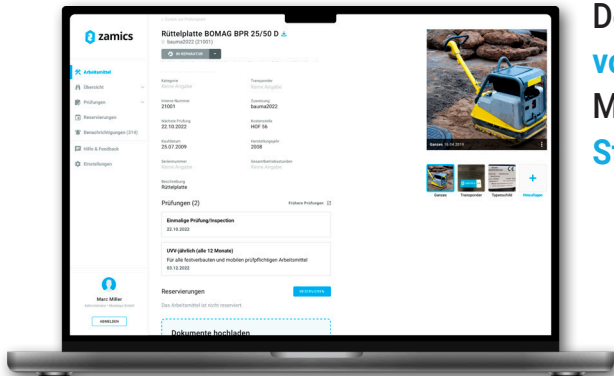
zamics

Arbeitsmittel
Übersicht
Prüfungen
Reservierungen
Benachrichtigungen (210)
Hilfe & Feedback
Einstellungen

Marc Miller
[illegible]
ABMELDEN

< Zurück zur Übersicht
Rüttelplatte BOMAG BPR 25/50 D
bauma2022 (21001)
IN REPARATUR

Kategorie
Keine Angabe
Transponder
Keine Angabe
Interne Nummer
21001
Zuordnung
bauma2022
Nächste Prüfung
22.10.2022
Kostenstelle
HOF 56
Kaufdatum
25.07.2009
Herstellungsjahr
2008
Seriennummer
Keine Angabe
Gesamtbetriebsstunden
Keine Angabe
Beschreibung
Rüttelplatte

Prüfungen (2)
Frühere Prüfungen
Einmalige Prüfung/Inspection
22.10.2022
UVV-jährlich (alle 12 Monate)
Für alle festverbauten und mobilen prüfpflichtigen Arbeitsmittel
03.12.2022

Reservierungen
RESERVIEREN
Das Arbeitsmittel ist nicht reserviert.

Dokumente hochladen

Ganzes 19.04.2019
Ganzes
Transponder
Typenschild
Hinzufügen

D
vo
M
St